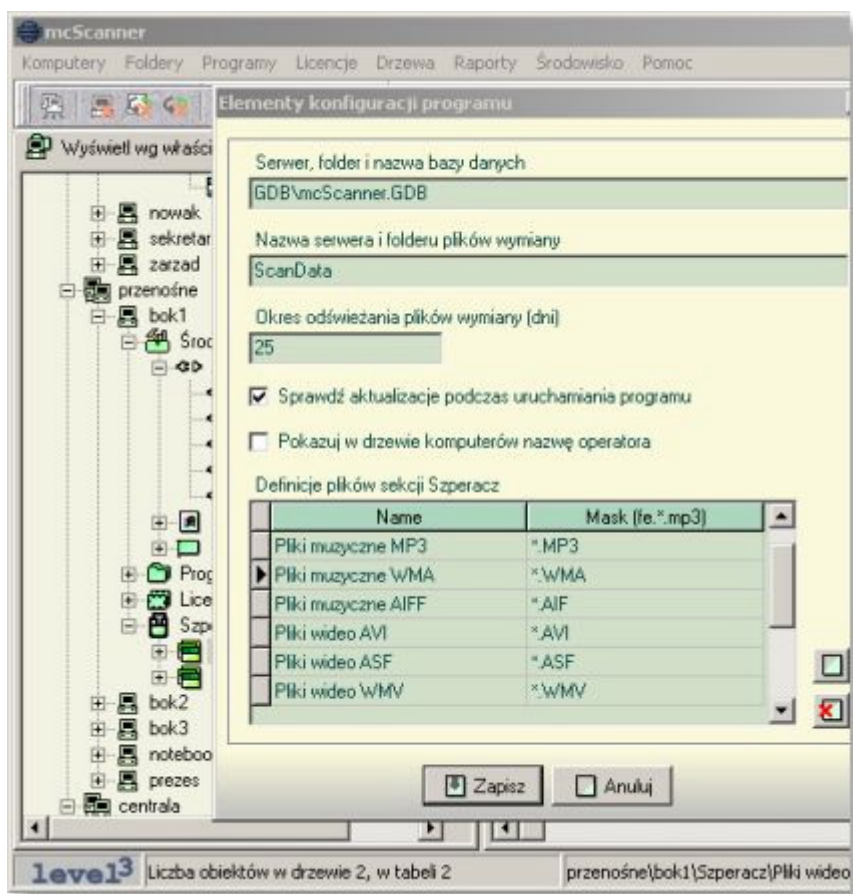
mcScanner

Komputery Foldery Programy Licencje Drzewa Raporty Środowisko Pomoc

Wyświetl wg właści

nowak
sekretar
zarzad
przenośne
bok1
Środ
Prog
Lice
Szpe
bok2
bok3
noteboo
prezes
centrala

Elementy konfiguracji programu

Serwer, folder i nazwa bazy danych
GDB\mcScanner.GDB

Nazwa serwera i folderu plików wymiany
ScanData

Okres odświeżania plików wymiany (dni)
25

Sprawdź aktualizacje podczas uruchamiania programu

Pokazuj w drzewie komputerów nazwę operatora

Definicje plików sekcji Szperacz

| Name | Mask (fe.*.mp3) |
|---|---|
| Pliki muzyczne MP3 | *.MP3 |
| Pliki muzyczne WMA | *.WMA |
| Pliki muzyczne AIFF | *.AIF |
| Pliki wideo AVI | *.AVI |
| Pliki wideo ASF | *.ASF |
| Pliki wideo WMV | *.WMV |

Zapisz
Anuluj

level3 Liczba obiektów w drzewie 2, w tabeli 2 przenośne\bok1\Szperacz\Pliki wideo